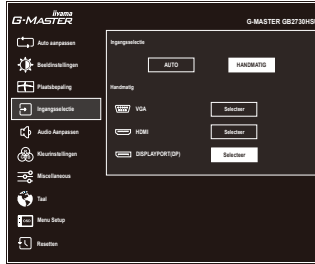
iiyama
G-MASTER

G-MASTER GB2730HS

Auto aanpassen

Beeldinstellingen

Plaatsbepaling

Ingangsselectie

Audio Aanpassen

Kleurinstellingen

Miscellaneous

Taal

Menu Setup

Resetten

Ingangselectie

AUTO

HANDMATIG

Handmatig

VGA

Selecteer

HDMI

Selecteer

DISPLAYPORT(DP)

Selecteer